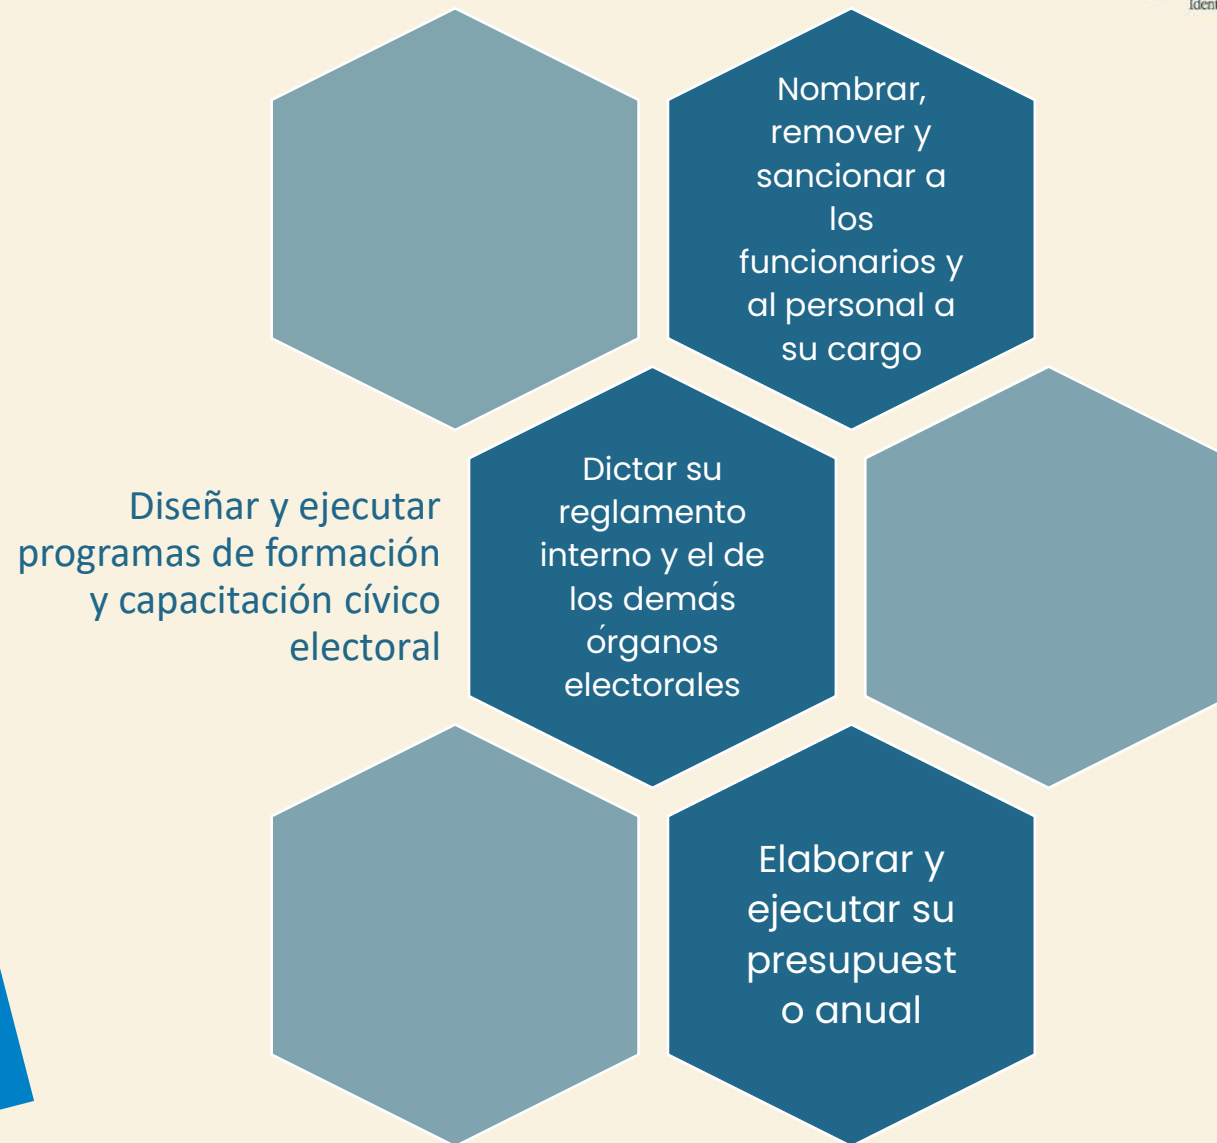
Iden

Nombrar, remover y sancionar a los funcionarios y al personal a su cargo

Diseñar y ejecutar programas de formación y capacitación cívico electoral

Dictar su reglamento interno y el de los demás órganos electorales

Elaborar y ejecutar su presupuest o anual